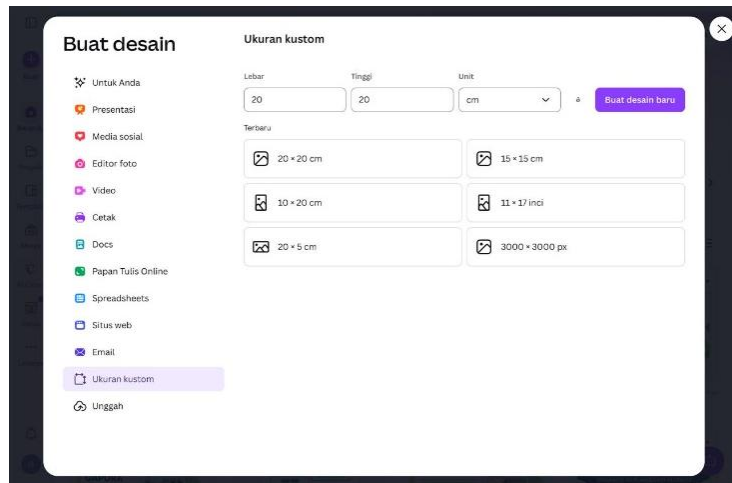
Buat desain

Untuk Anda
Presentasi
Media sosial
Editor foto
Video
Cetak
Docs
Papan Tulis Online
Spreadsheets
Situs web
Email
Ukuran kustom
Unggah

Ukuran kustom

| Lebar | Tinggi | Unit |
|---|---|---|
| 20 | 20 | cm |

a

Buat desain baru

Terbaru

| | |
|---|---|
| 20 × 20 cm | 15 × 15 cm |
| 10 × 20 cm | 11 × 17 inci |
| 20 × 5 cm | 3000 × 3000 px |